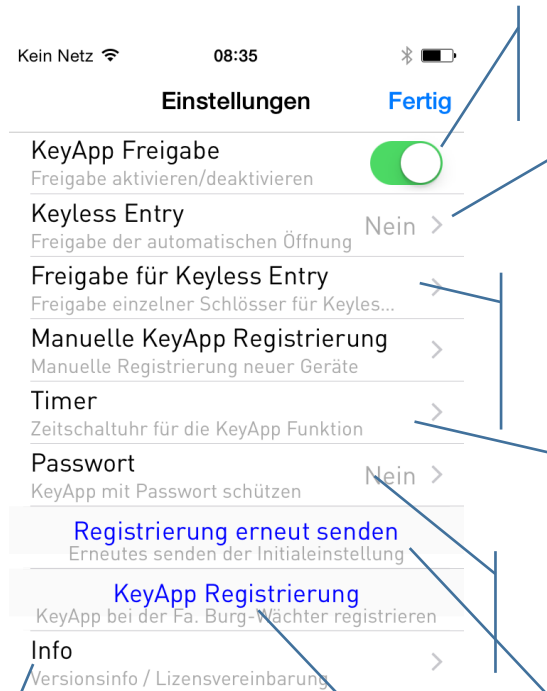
Kein Netz 08:35

Einstellungen Fertig

KeyApp Freigabe
Freigabe aktivieren/deaktivieren

Keyless Entry
Freigabe der automatischen Öffnung
Nein

Freigabe für Keyless Entry
Freigabe einzelner Schlösser für Keyles...

Manuelle KeyApp Registrierung
Manuelle Registrierung neuer Geräte

Timer
Zeitschaltuhr für die KeyApp Funktion

Passwort
KeyApp mit Passwort schützen
Nein

Registrierung erneut senden
Erneutes senden der Initialeinstellung

KeyApp Registrierung
KeyApp bei der Fa. Burg-Wächter registrieren

Info
Versionsinfo / Lizensvereinbarung